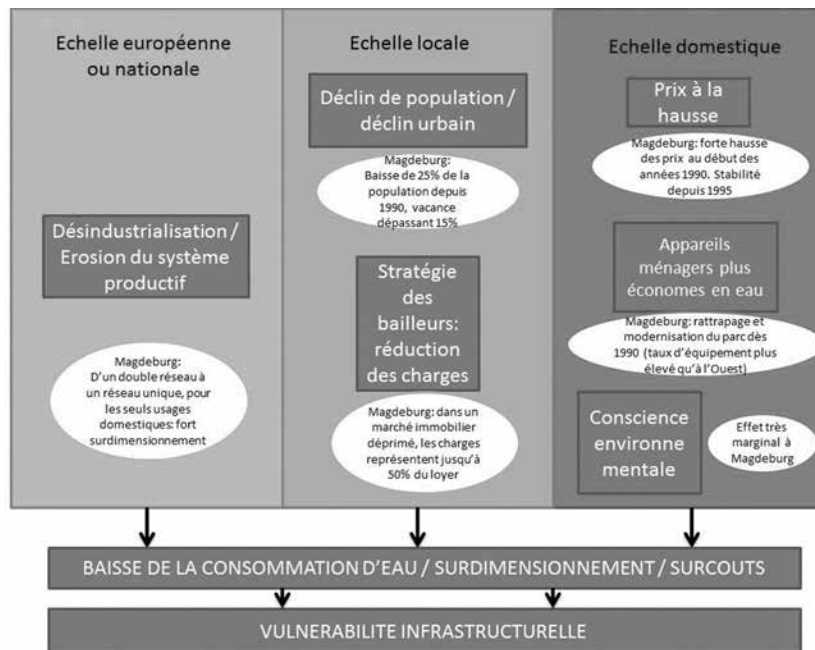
Echelle européenne ou nationale

Désindustrialisation / Erosion du système productif

Magdeburg: D'un double réseau à un réseau unique, pour les seuls usages domestiques: fort surdimensionnement

Echelle locale

Déclin de population / déclin urbain

Magdeburg: Baisse de 25% de la population depuis 1990, vacance dépassant 15%

Stratégie des bailleurs: réduction des charges

Magdeburg: dans un marché immobilier déprimé, les charges représentent jusqu'à 50% du loyer

Echelle domestique

Prix à la hausse

Magdeburg: forte hausse des prix au début des années 1990. Stabilité depuis 1995

Appareils ménagers plus économes en eau

Magdeburg: rattrapage et modernisation du parc dès 1990 (taux d'équipement plus élevé qu'à l'Ouest)

Conscience environnementale

Effet très marginal à Magdeburg

BAISSE DE LA CONSOMMATION D'EAU / SURDIMENSIONNEMENT / SURCOUTS

VULNERABILITE INFRASTRUCTURELLE